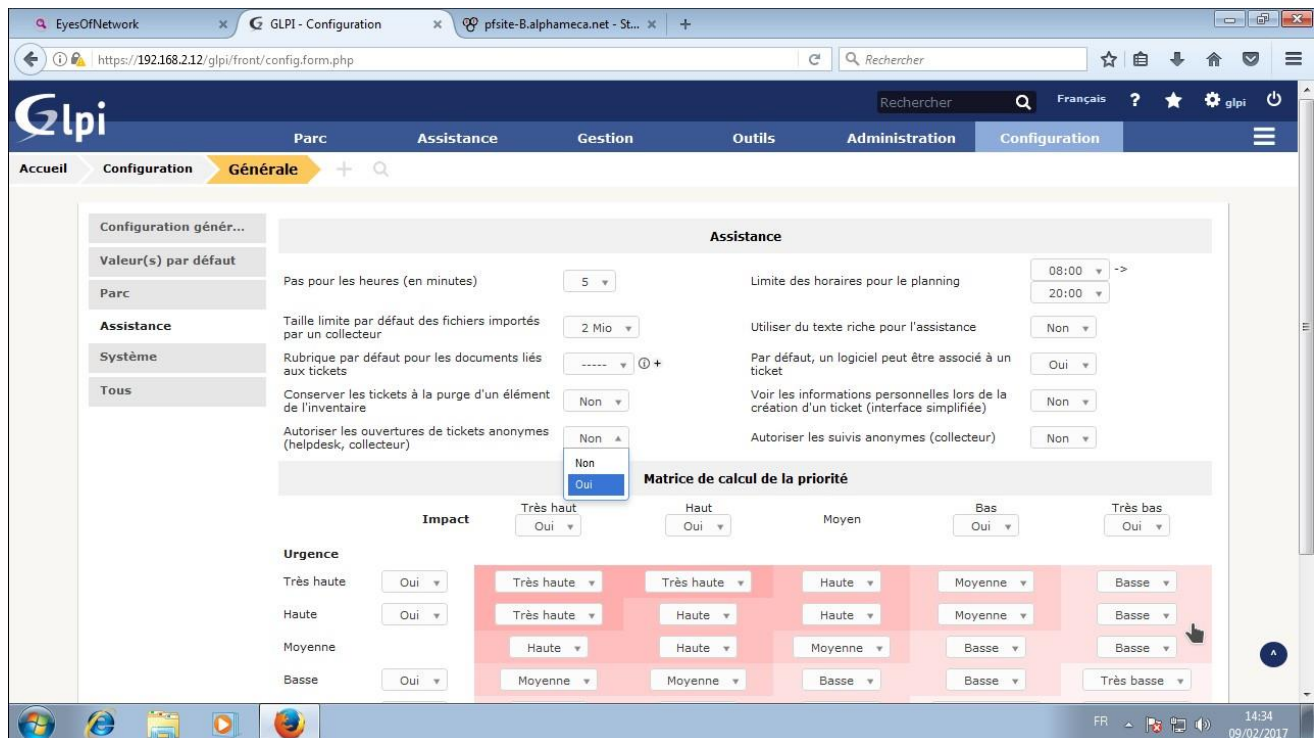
EyesOfNetwork × GLPI - Configuration × pfsite-B.alphameca.net - St... × +

https://192.168.2.12/glpi/front/config.form.php

Rechercher

Glpi

Rechercher

Français ? glpi

Parc Assistance Gestion Outils Administration Configuration

Accueil Configuration Générale

Configuration génér...
Valeur(s) par défaut
Parc
Assistance
Système
Tous

Assistance

Pas pour les heures (en minutes) 5
Limite des horaires pour le planning 08:00 -> 20:00
Taille limite par défaut des fichiers importés par un collecteur 2 Mio
Utiliser du texte riche pour l'assistance Non
Rubrique par défaut pour les documents liés aux tickets -----
Par défaut, un logiciel peut être associé à un ticket Oui
Conserver les tickets à la purge d'un élément de l'inventaire Non
Voir les informations personnelles lors de la création d'un ticket (interface simplifiée) Non
Autoriser les ouvertures de tickets anonymes (helpdesk, collecteur) Non
Non
Oui
Autoriser les suivis anonymes (collecteur) Non

Matrice de calcul de la priorité

| | Impact | Très haut Oui | Haut Oui | Moyen | Bas Oui | Très bas Oui |
|---|---|---|---|---|---|---|
| Urgence | | | | | | |
| Très haute | Oui | Très haute | Très haute | Haute | Moyenne | Basse |
| Haute | Oui | Très haute | Haute | Haute | Moyenne | Basse |
| Moyenne | | Haute | Haute | Moyenne | Basse | Basse |
| Basse | Oui | Moyenne | Moyenne | Basse | Basse | Très basse |

FR 14:34 09/02/2017